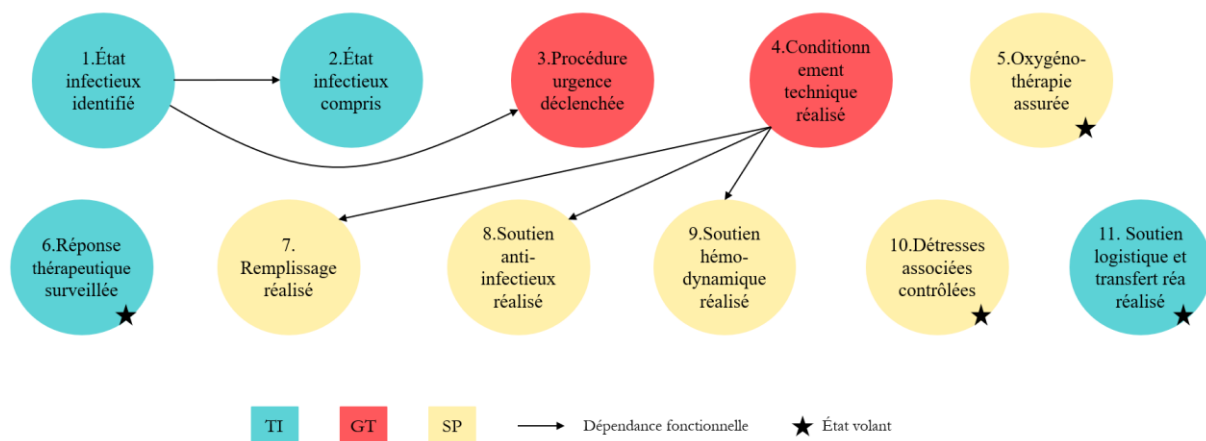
1.État infectieux identifié

2.État infectieux compris

3.Procédure urgence déclenchée

4.Conditionnement technique réalisé

5.Oxygénothérapie assurée ★

6.Réponse thérapeutique surveillée ★

7. Remplissage réalisé

8.Soutien anti-infectieux réalisé

9.Soutien hémodynamique réalisé

10.Détresses associées contrôlées ★

11. Soutien logistique et transfert réa réalisé ★

TI GT SP Dépendance fonctionnelle ★ État volant